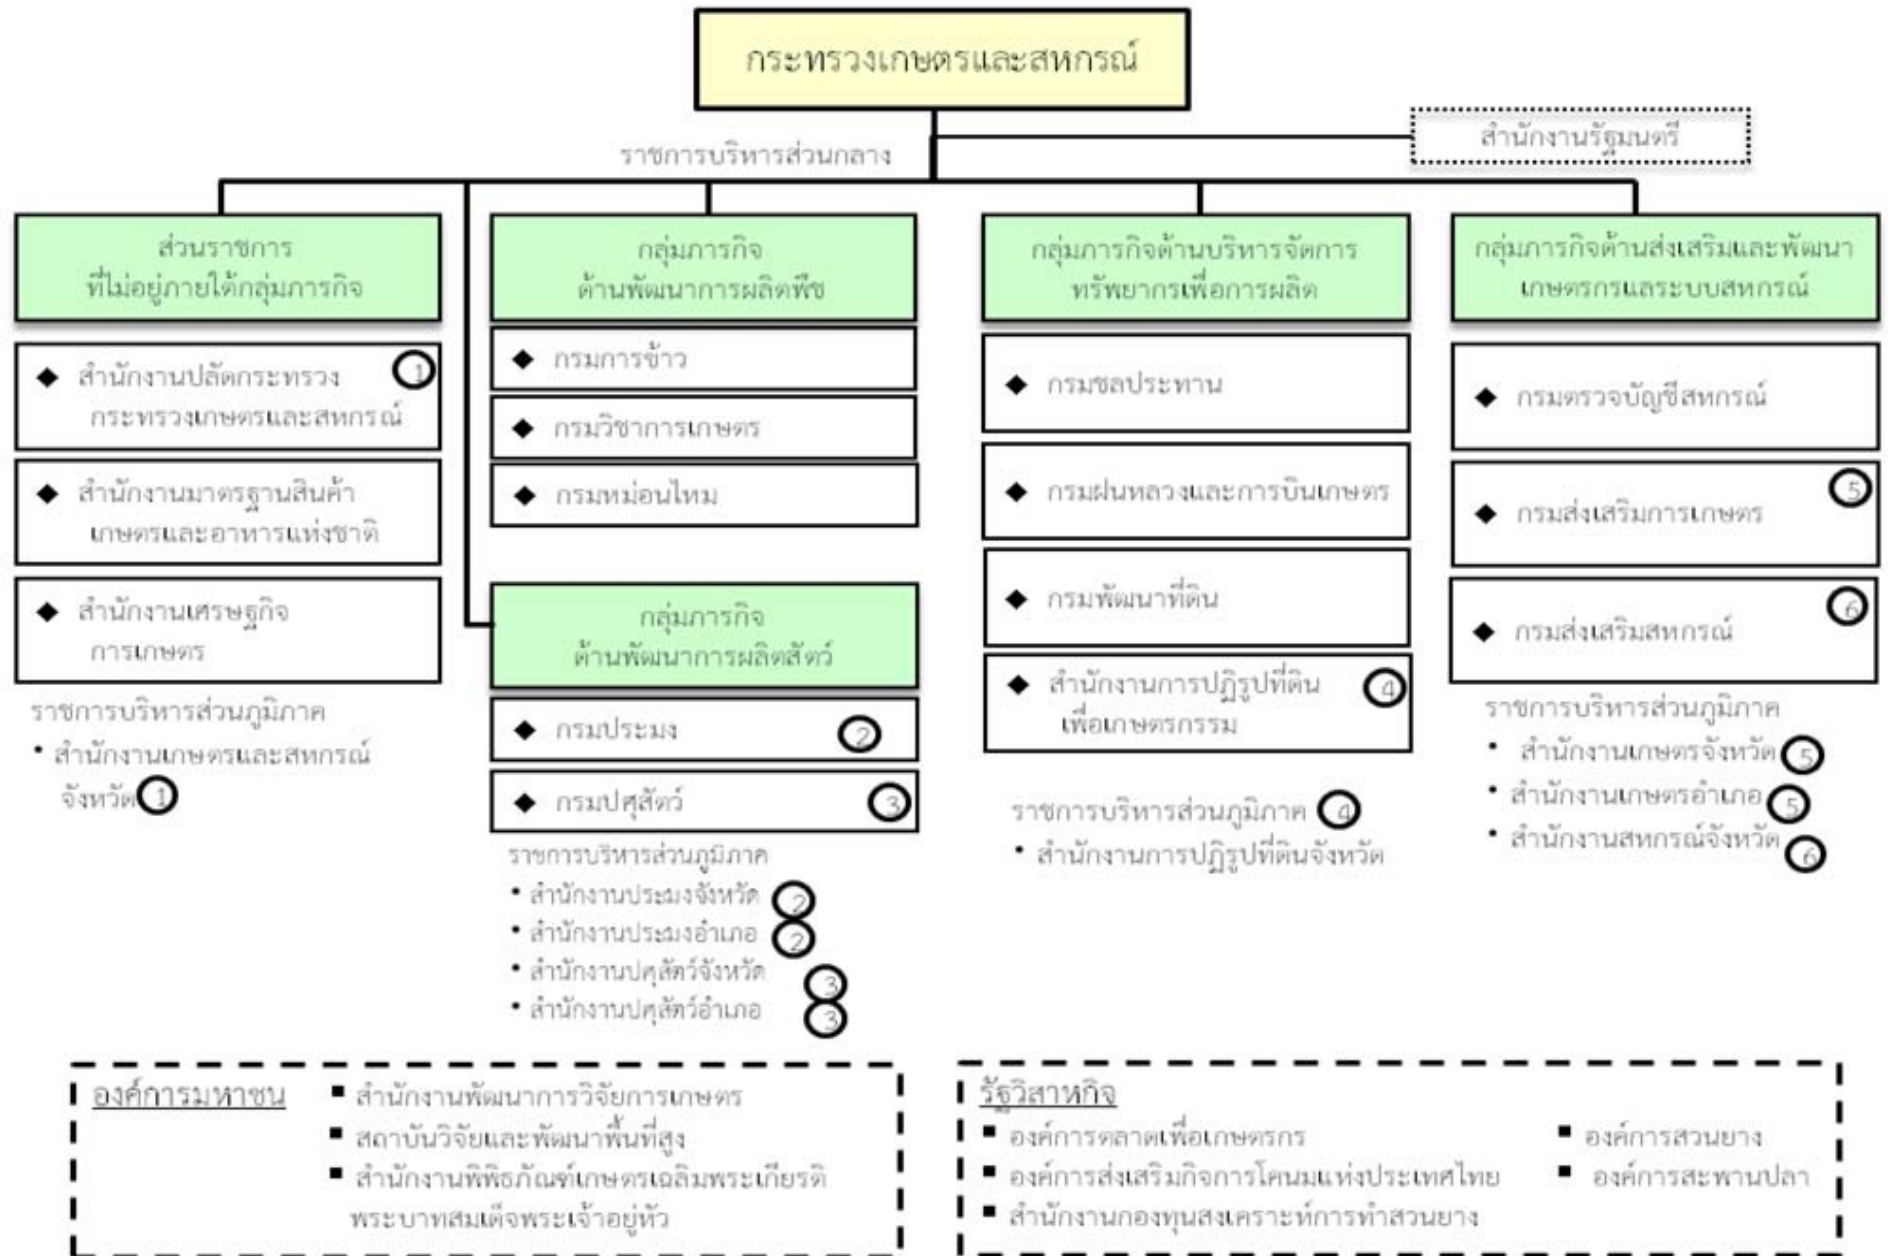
กระทรวงเกษตรและสหกรณ์

สำนักงานรัฐมนตรี

ราชการบริหารส่วนกลาง

ส่วนราชการ ที่ไม่อยู่ภายใต้กลุ่มภารกิจ

◆ สำนักงานปลัดกระทรวง กระทรวงเกษตรและสหกรณ์ 1

◆ สำนักงานมาตรฐานสินค้าเกษตรและอาหารแห่งชาติ

◆ สำนักงานเศรษฐกิจการเกษตร

ราชการบริหารส่วนภูมิภาค
• สำนักงานเกษตรและสหกรณ์จังหวัด 1

กลุ่มภารกิจ ด้านพัฒนาการผลิตพืช

◆ กรมการข้าว

◆ กรมวิชาการเกษตร

◆ กรมหม่อนไหม

กลุ่มภารกิจ ด้านพัฒนาการผลิตสัตว์

◆ กรมประมง 2

◆ กรมปศุสัตว์ 3

ราชการบริหารส่วนภูมิภาค
• สำนักงานประมงจังหวัด 2
• สำนักงานประมงอำเภอ 2
• สำนักงานปศุสัตว์จังหวัด 3
• สำนักงานปศุสัตว์อำเภอ 3

กลุ่มภารกิจด้านบริหารจัดการ ทรัพยากรเพื่อการผลิต

◆ กรมชลประทาน

◆ กรมฝนหลวงและการบินเกษตร

◆ กรมพัฒนาที่ดิน

◆ สำนักงานการปฏิรูปที่ดินเพื่อเกษตรกรรม 4

ราชการบริหารส่วนภูมิภาค 4
• สำนักงานการปฏิรูปที่ดินจังหวัด

กลุ่มภารกิจด้านส่งเสริมและพัฒนา เกษตรกรและระบบสหกรณ์

◆ กรมตรวจบัญชีสหกรณ์

◆ กรมส่งเสริมการเกษตร 5

◆ กรมส่งเสริมสหกรณ์ 6

ราชการบริหารส่วนภูมิภาค
• สำนักงานเกษตรจังหวัด 5
• สำนักงานเกษตรอำเภอ 5
• สำนักงานสหกรณ์จังหวัด 6

องค์การมหาชน
■ สำนักงานพัฒนาการวิจัยการเกษตร
■ สถาบันวิจัยและพัฒนาพื้นที่สูง
■ สำนักงานพิพิธภัณฑ์เกษตรเฉลิมพระเกียรติพระบาทสมเด็จพระเจ้าอยู่หัว

รัฐวิสาหกิจ
■ องค์การตลาดเพื่อเกษตรกร
■ องค์การส่งเสริมกิจการโคนมแห่งประเทศไทย
■ สำนักงานกองทุนสงเคราะห์การทำสวนยาง
■ องค์การสวนยาง
■ องค์การสะพานปลา